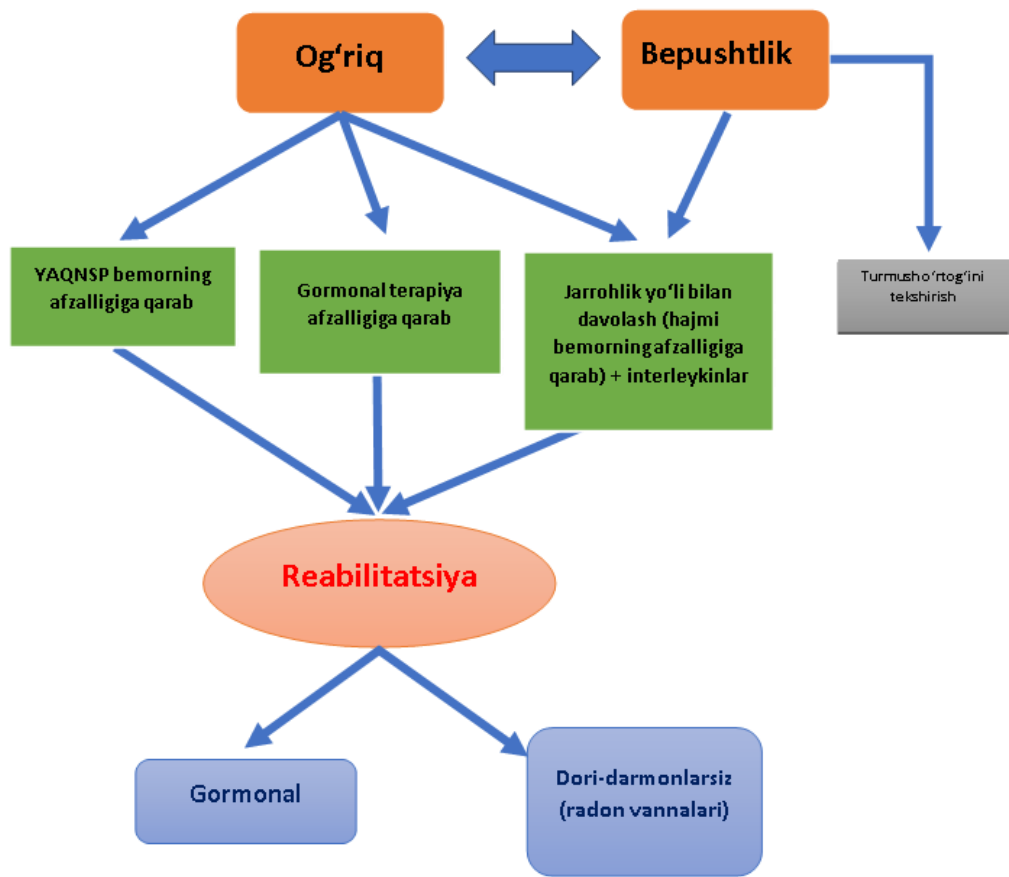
Og‘riq

Bepushtlik

YAQNSP bemorning afzalligiga qarab

Gormonal terapiya afzalligiga qarab

Jarrohlik yo‘li bilan davolash (hajmi bemorning afzalligiga qarab) + interleykinlar

Turmush o‘rtog‘ini tekshirish

Reabilitatsiya

Gormonal

Dori-darmonlarsiz (radon vannalari)